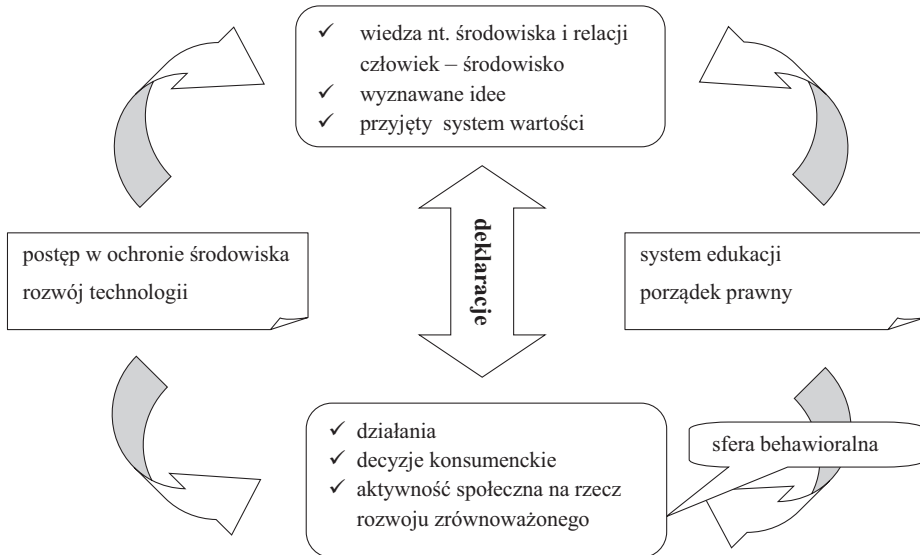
✓ wiedza nt. środowiska i relacji człowiek – środowisko
✓ wyznawane idee
✓ przyjęty system wartości

deklaracje

postęp w ochronie środowiska
rozwój technologii

system edukacji
porządek prawny

✓ działania
✓ decyzje konsumenckie
✓ aktywność społeczna na rzecz rozwoju zrównoważonego

sfera behawioralna